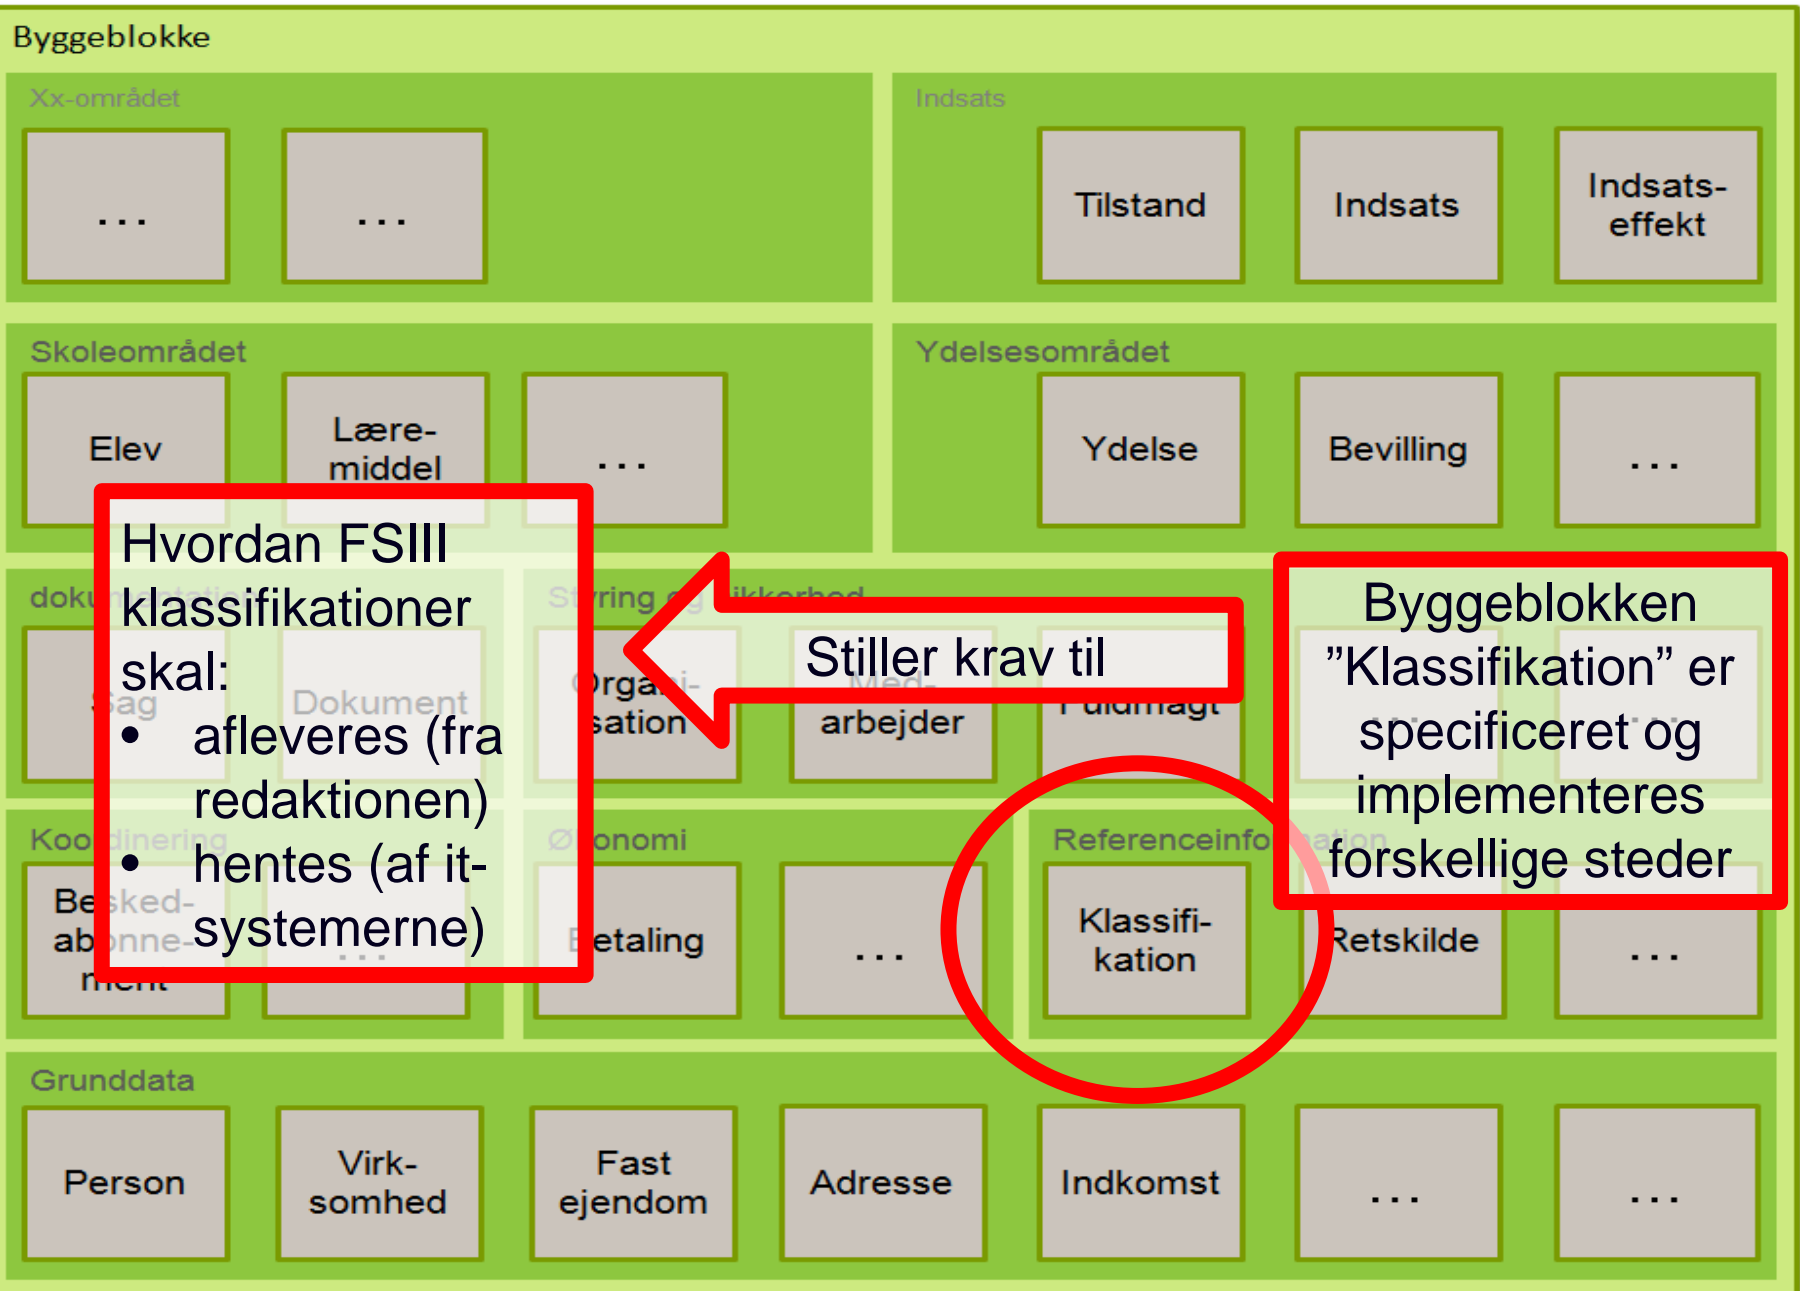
Byggeblokke

Xx-området

...

...

Indsats

Tilstand

Indsats

Indsatseffekt

Skoleområdet

Elev

Læremiddel

...

Ydelsesområdet

Ydelse

Bevilling

...

Hvordan FSIII klassifikationer skal:
- afleveres (fra redaktionen)
- hentes (af it-systemerne)

doku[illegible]

Sag

Dokument

St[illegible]ring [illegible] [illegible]

Orga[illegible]sation

Medarbejder

Fuldmagt

Stiller krav til

Byggeblokken ”Klassifikation” er specificeret og implementeres forskellige steder

Koo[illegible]dinering

Be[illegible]sked-ab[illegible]nne-ment

...

Ø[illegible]onomi

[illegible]etaling

...

Referenceinfo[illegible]ation

Klassifikation

Retskilde

...

Grunddata

Person

Virksomhed

Fast ejendom

Adresse

Indkomst

...

...